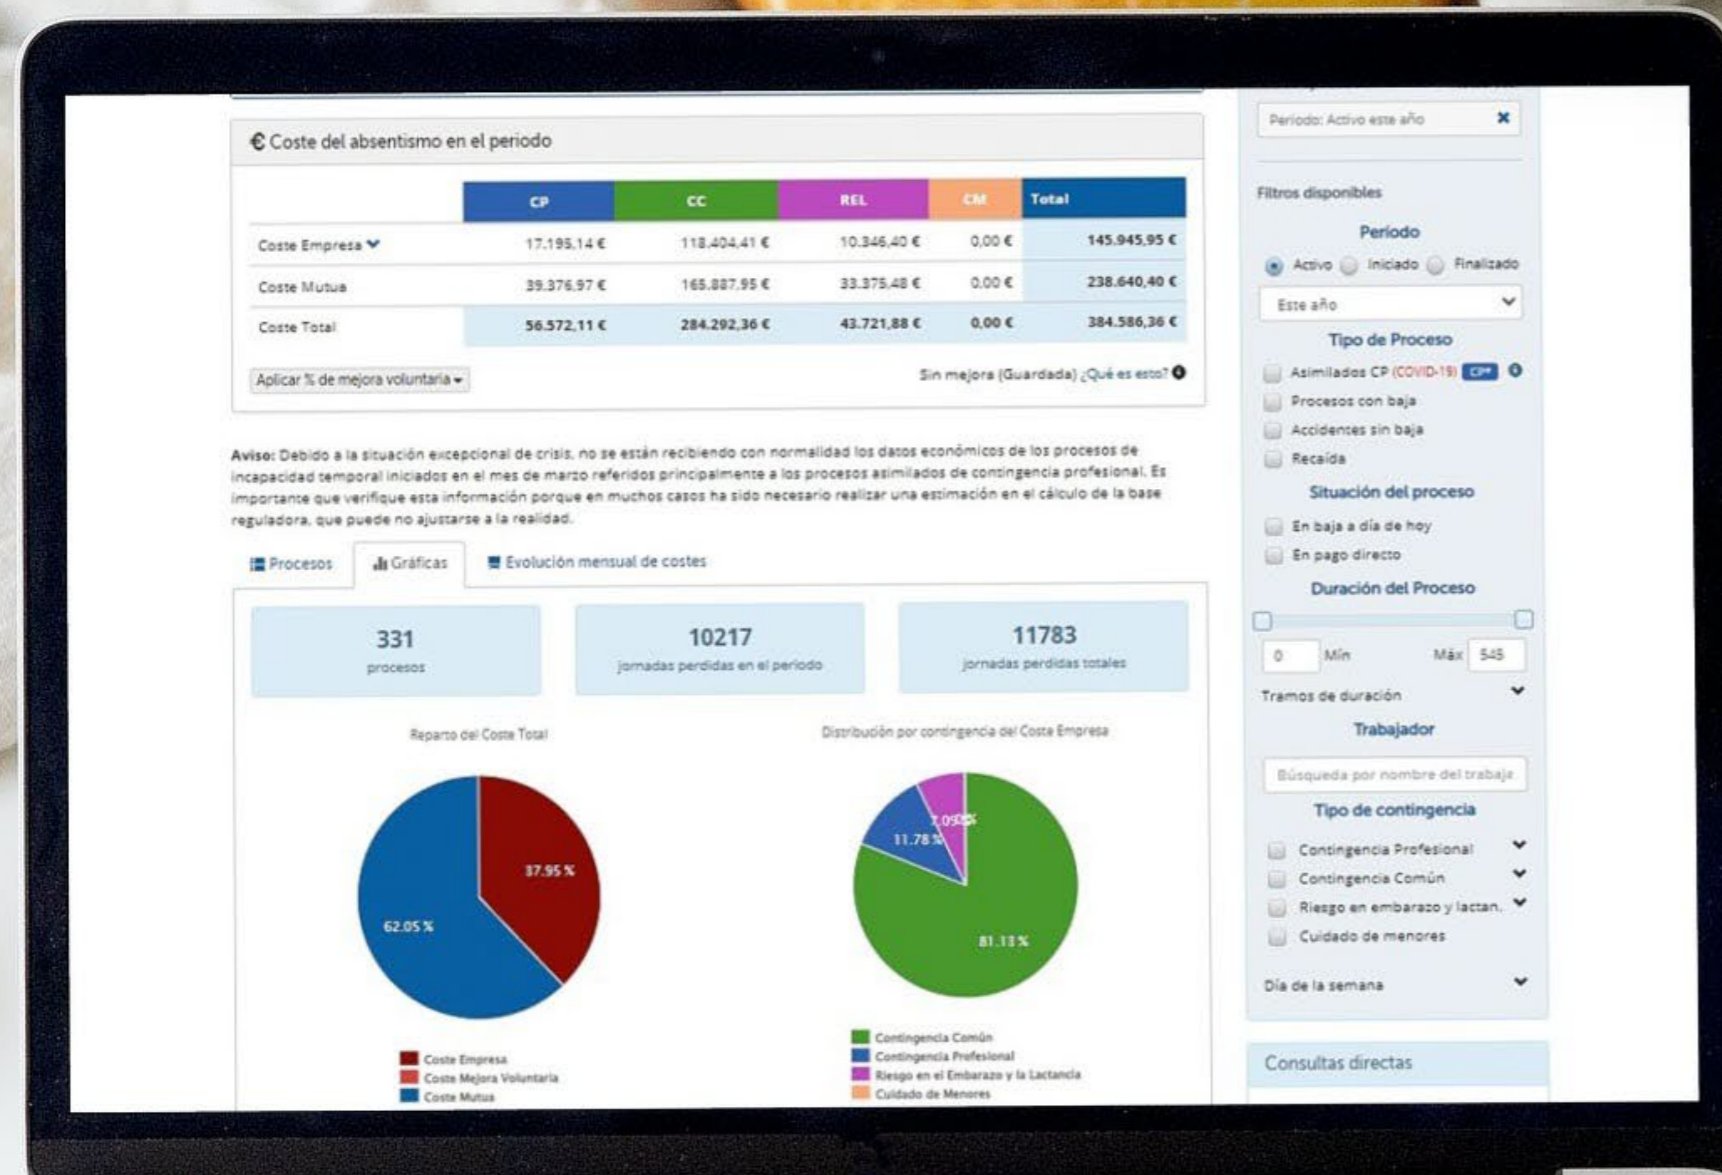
€ Coste del absentismo en el periodo

| | CP | CC | REL | CM | Total |
|---|---|---|---|---|---|
| Coste Empresa | 17.195,14 € | 118.404,41 € | 10.346,40 € | 0,00 € | 145.945,95 € |
| Coste Mutua | 39.376,97 € | 165.887,95 € | 33.375,48 € | 0,00 € | 238.640,40 € |
| Coste Total | 56.572,11 € | 284.292,36 € | 43.721,88 € | 0,00 € | 384.586,36 € |

Aplicar % de mejora voluntaria

Sin mejora (Guardada) ¿Qué es esto?

Aviso: Debido a la situación excepcional de crisis, no se están recibiendo con normalidad los datos económicos de los procesos de incapacidad temporal iniciados en el mes de marzo referidos principalmente a los procesos asimilados de contingencia profesional. Es importante que verifique esta información porque en muchos casos ha sido necesario realizar una estimación en el cálculo de la base reguladora, que puede no ajustarse a la realidad.

Procesos Gráficas Evolución mensual de costes

331
procesos

10217
jornadas perdidas en el periodo

11783
jornadas perdidas totales

Reparto del Coste Total

37.95 %
62.05 %

Coste Empresa
Coste Mejora Voluntaria
Coste Mutua

Distribución por contingencia del Coste Empresa

7.09 %
11.78 %
81.13 %

Contingencia Común
Contingencia Profesional
Riesgo en el Embarazo y la Lactancia
Cuidado de Menores

Periodo: Activo este año

Filtros disponibles

Periodo
Activo Iniciado Finalizado
Este año

Tipo de Proceso
Asimilados CP (COVID-19) CP
Procesos con baja
Accidentes sin baja
Recaída

Situación del proceso
En baja a día de hoy
En pago directo

Duración del Proceso
0 Mín Máx 545
Tramos de duración

Trabajador
Búsqueda por nombre del trabaja

Tipo de contingencia
Contingencia Profesional
Contingencia Común
Riesgo en embarazo y lactan.
Cuidado de menores

Día de la semana

Consultas directas